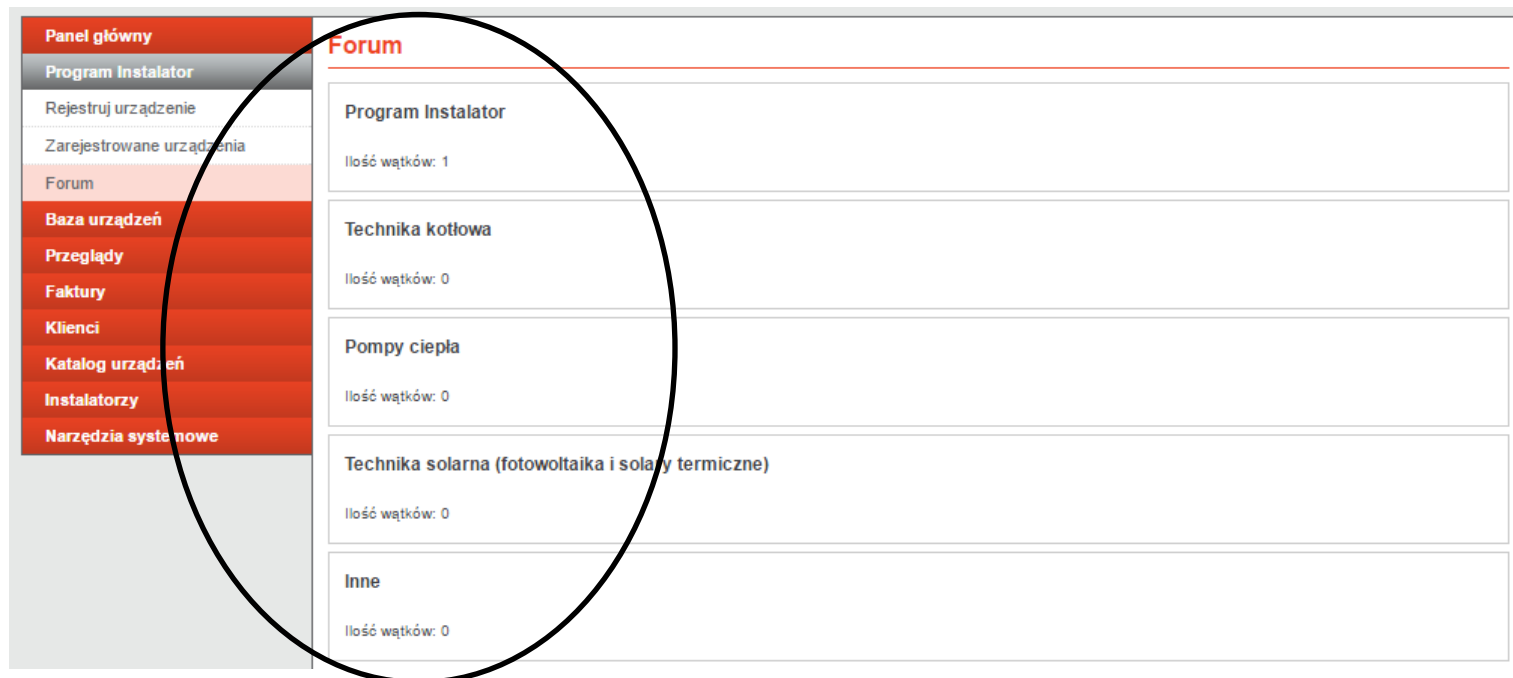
Panel główny
Program Instalator
Rejestruj urządzenie
Zarejestrowane urządzenia
Forum
Baza urządzeń
Przeglądy
Faktury
Klienci
Katalog urządzeń
Instalatorzy
Narzędzia systemowe

Forum

Program Instalator
Ilość wątków: 1

Technika kotłowa
Ilość wątków: 0

Pompy ciepła
Ilość wątków: 0

Technika solarna (fotowoltaika i solary termiczne)
Ilość wątków: 0

Inne
Ilość wątków: 0